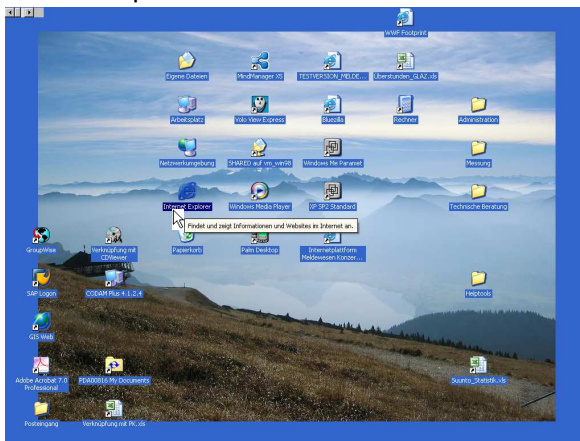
WWF Footprint

Eigene Dateien

MindManager X5

TESTVERSION_MELDE...

Überstunden_GLAZ.xls

Arbeitsplatz

Volo View Express

Bluezilla

Rechner

Administration

Netzwerkumgebung

SHARED auf vm_win98

Windows Me Parameter

Messung

Internet Explorer

Windows Media Player

XP SP2 Standard

Technische Beratung

Findet und zeigt Informationen und Websites im Internet an.

GroupWise

Verknüpfung mit CDViewer

Papierkorb

Palm Desktop

Internetplattform Meldewesen Konzer...

SAP Logon

CODAM Plus 4.1.2.4

Helptools

GIS Web

Adobe Acrobat 7.0 Professional

PDA00816 My Documents

Suunto_Statistik.xls

Posteingang

Verknüpfung mit PK.xls